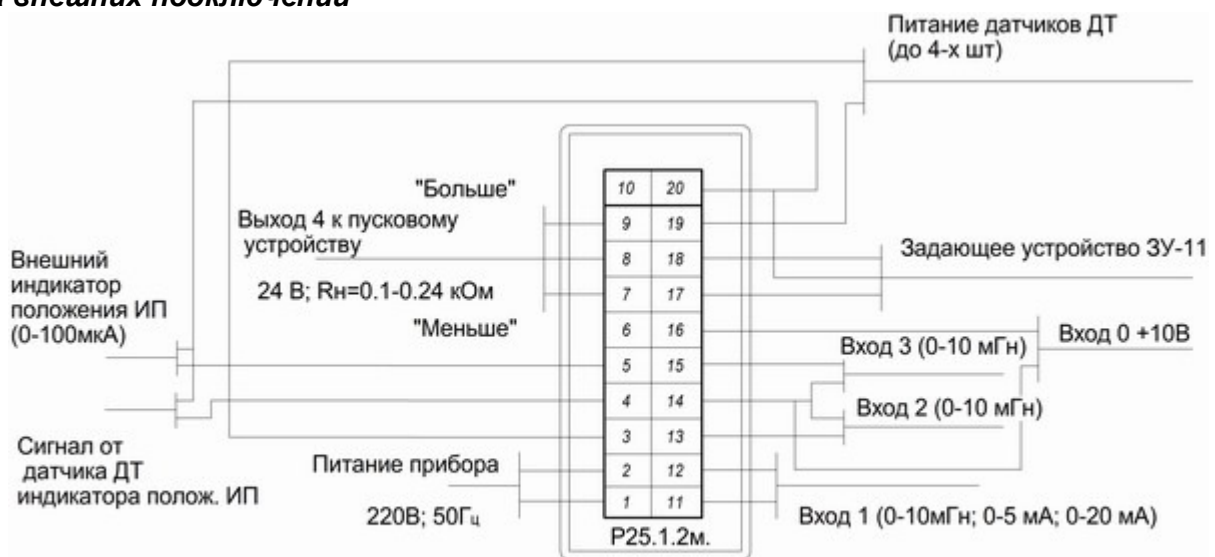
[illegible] внешних подключений

Питание датчиков ДТ (до 4-х шт)

"Больше"

Выход 4 к пусковому устройству

24 В; Rн=0.1-0.24 кОм

"Меньше"

Внешний индикатор положения ИП (0-100мкА)

Сигнал от датчика ДТ индикатора полож. ИП

Питание прибора

220В; 50Гц

| 10 | 20 |
|---|---|
| 9 | 19 |
| 8 | 18 |
| 7 | 17 |
| 6 | 16 |
| 5 | 15 |
| 4 | 14 |
| 3 | 13 |
| 2 | 12 |
| 1 | 11 |

Р25.1.2м.

Задающее устройство ЗУ-11

Вход 0 +10В

Вход 3 (0-10 мГн)

Вход 2 (0-10 мГн)

Вход 1 (0-10мГн; 0-5 мА; 0-20 мА)